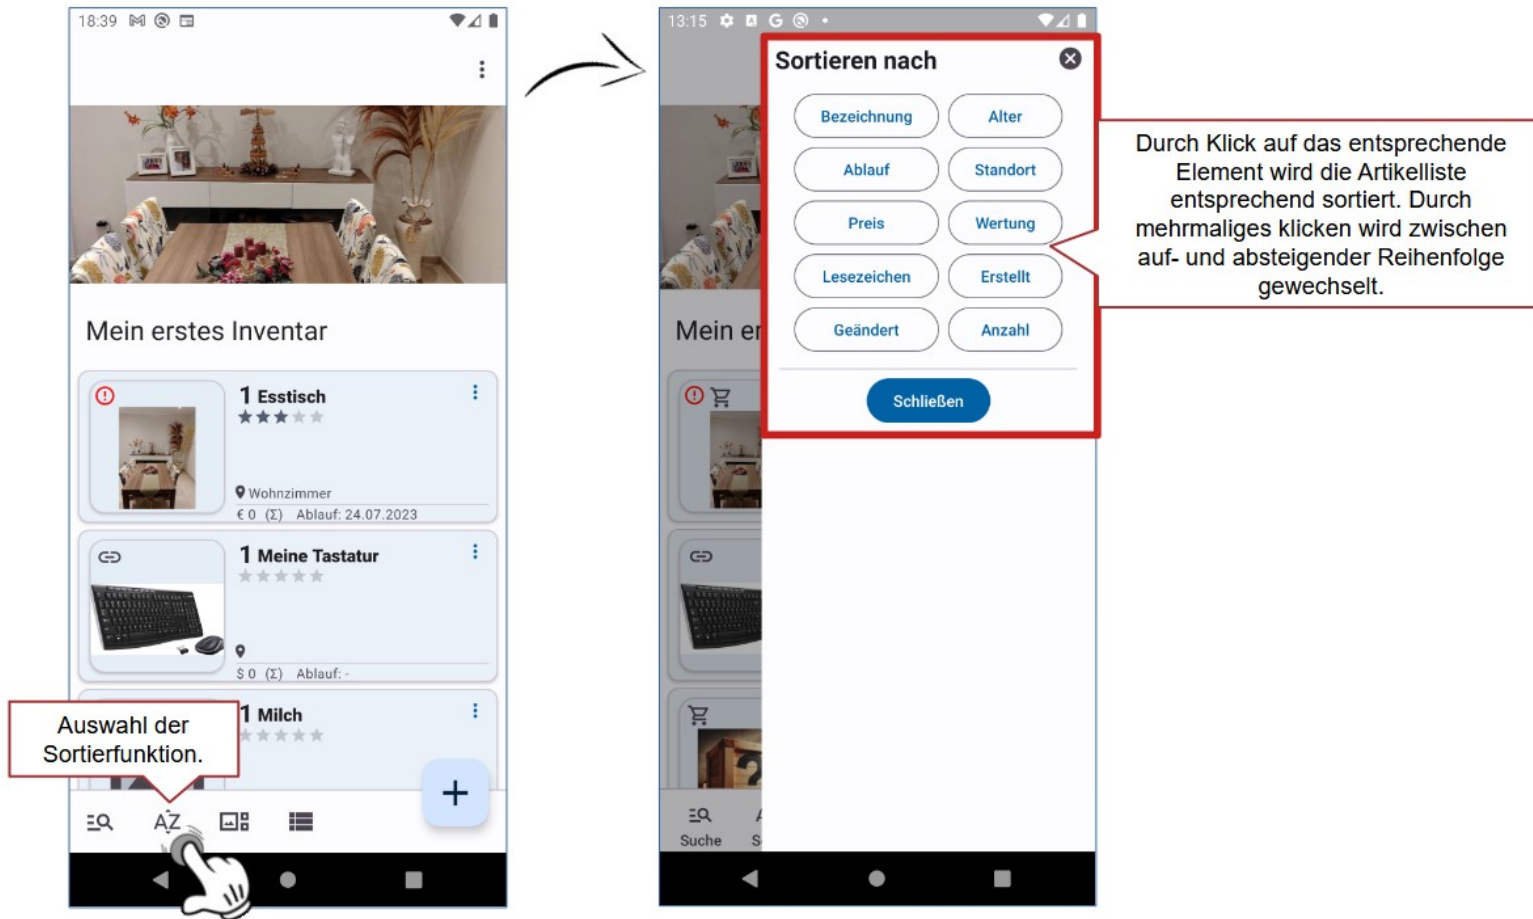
18:39

Mein erstes Inventar

1 Esstisch

Wohnzimmer

€ 0 (Σ) Ablauf: 24.07.2023

1 Meine Tastatur

$ 0 (Σ) Ablauf: -

1 Milch

Auswahl der Sortierfunktion.

AZ

13:15

Sortieren nach

Bezeichnung

Alter

Ablauf

Standort

Preis

Wertung

Lesezeichen

Erstellt

Geändert

Anzahl

Schließen

Mein er

Suche

S

Durch Klick auf das entsprechende Element wird die Artikelliste entsprechend sortiert. Durch mehrmaliges klicken wird zwischen auf- und absteigender Reihenfolge gewechselt.